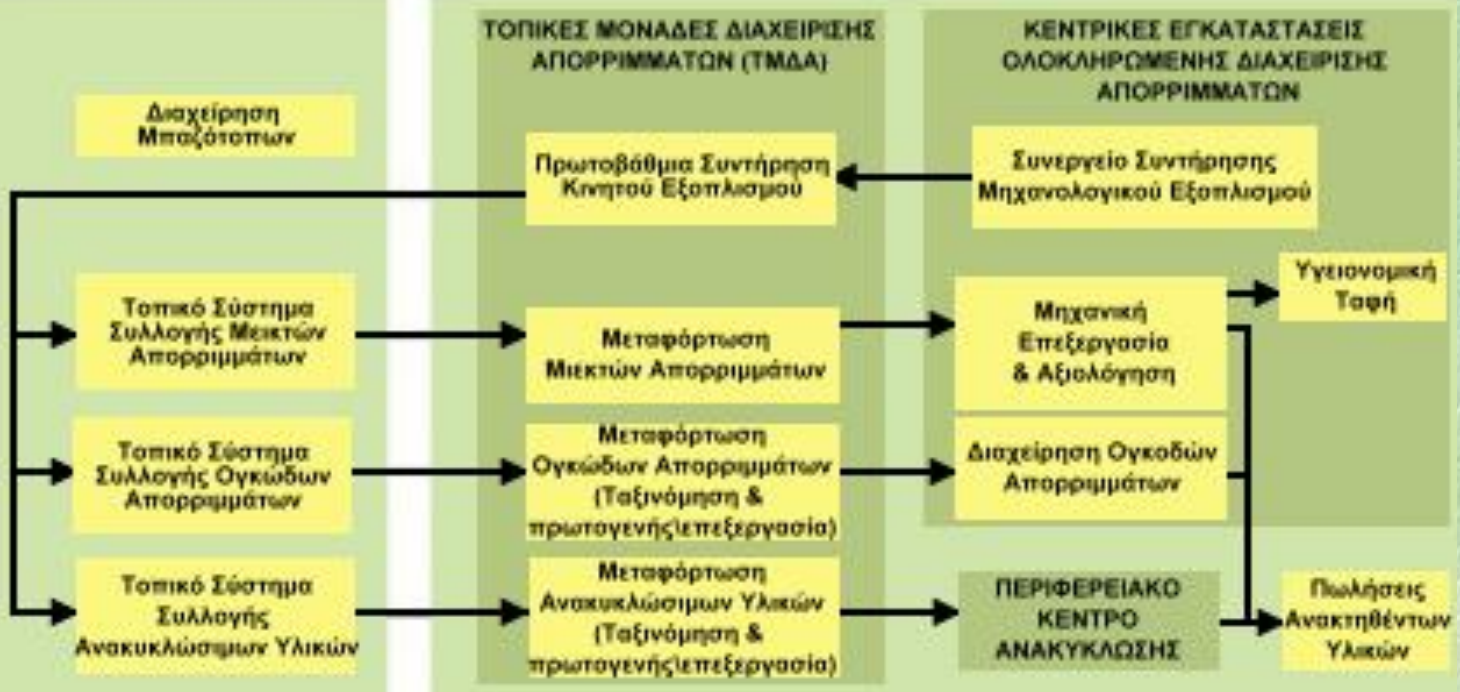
Διαχείρηση Μπαζότοπων

Τοπικό Σύστημα Συλλογής Μεικτών Απορριμμάτων

Τοπικό Σύστημα Συλλογής Ογκώδων Απορριμμάτων

Τοπικό Σύστημα Συλλογής Ανακυκλώσιμων Υλικών

ΤΟΠΙΚΕΣ ΜΟΝΑΔΕΣ ΔΙΑΧΕΙΡΙΣΗΣ ΑΠΟΡΡΙΜΜΑΤΩΝ (ΤΜΔΑ)

Πρωτοβάθμια Συντήρηση Κινητού Εξοπλισμού

Μεταφόρτωση Μικτών Απορριμμάτων

Μεταφόρτωση Ογκώδων Απορριμμάτων (Ταξινόμηση & πρωτογενής\επεξεργασία)

Μεταφόρτωση Ανακυκλώσιμων Υλικών (Ταξινόμηση & πρωτογενής\επεξεργασία)

ΚΕΝΤΡΙΚΕΣ ΕΓΚΑΤΑΣΤΑΣΕΙΣ ΟΛΟΚΛΗΡΩΜΕΝΗΣ ΔΙΑΧΕΙΡΙΣΗΣ ΑΠΟΡΡΙΜΜΑΤΩΝ

Συνεργείο Συντήρησης Μηχανολογικού Εξοπλισμού

Μηχανική Επεξεργασία & Αξιολόγηση

Διαχείρηση Ογκοδών Απορριμμάτων

Υγειονομική Ταφή

ΠΕΡΙΦΕΡΕΙΑΚΟ ΚΕΝΤΡΟ ΑΝΑΚΥΚΛΩΣΗΣ

Πωλήσεις Ανακτηθέντων Υλικών